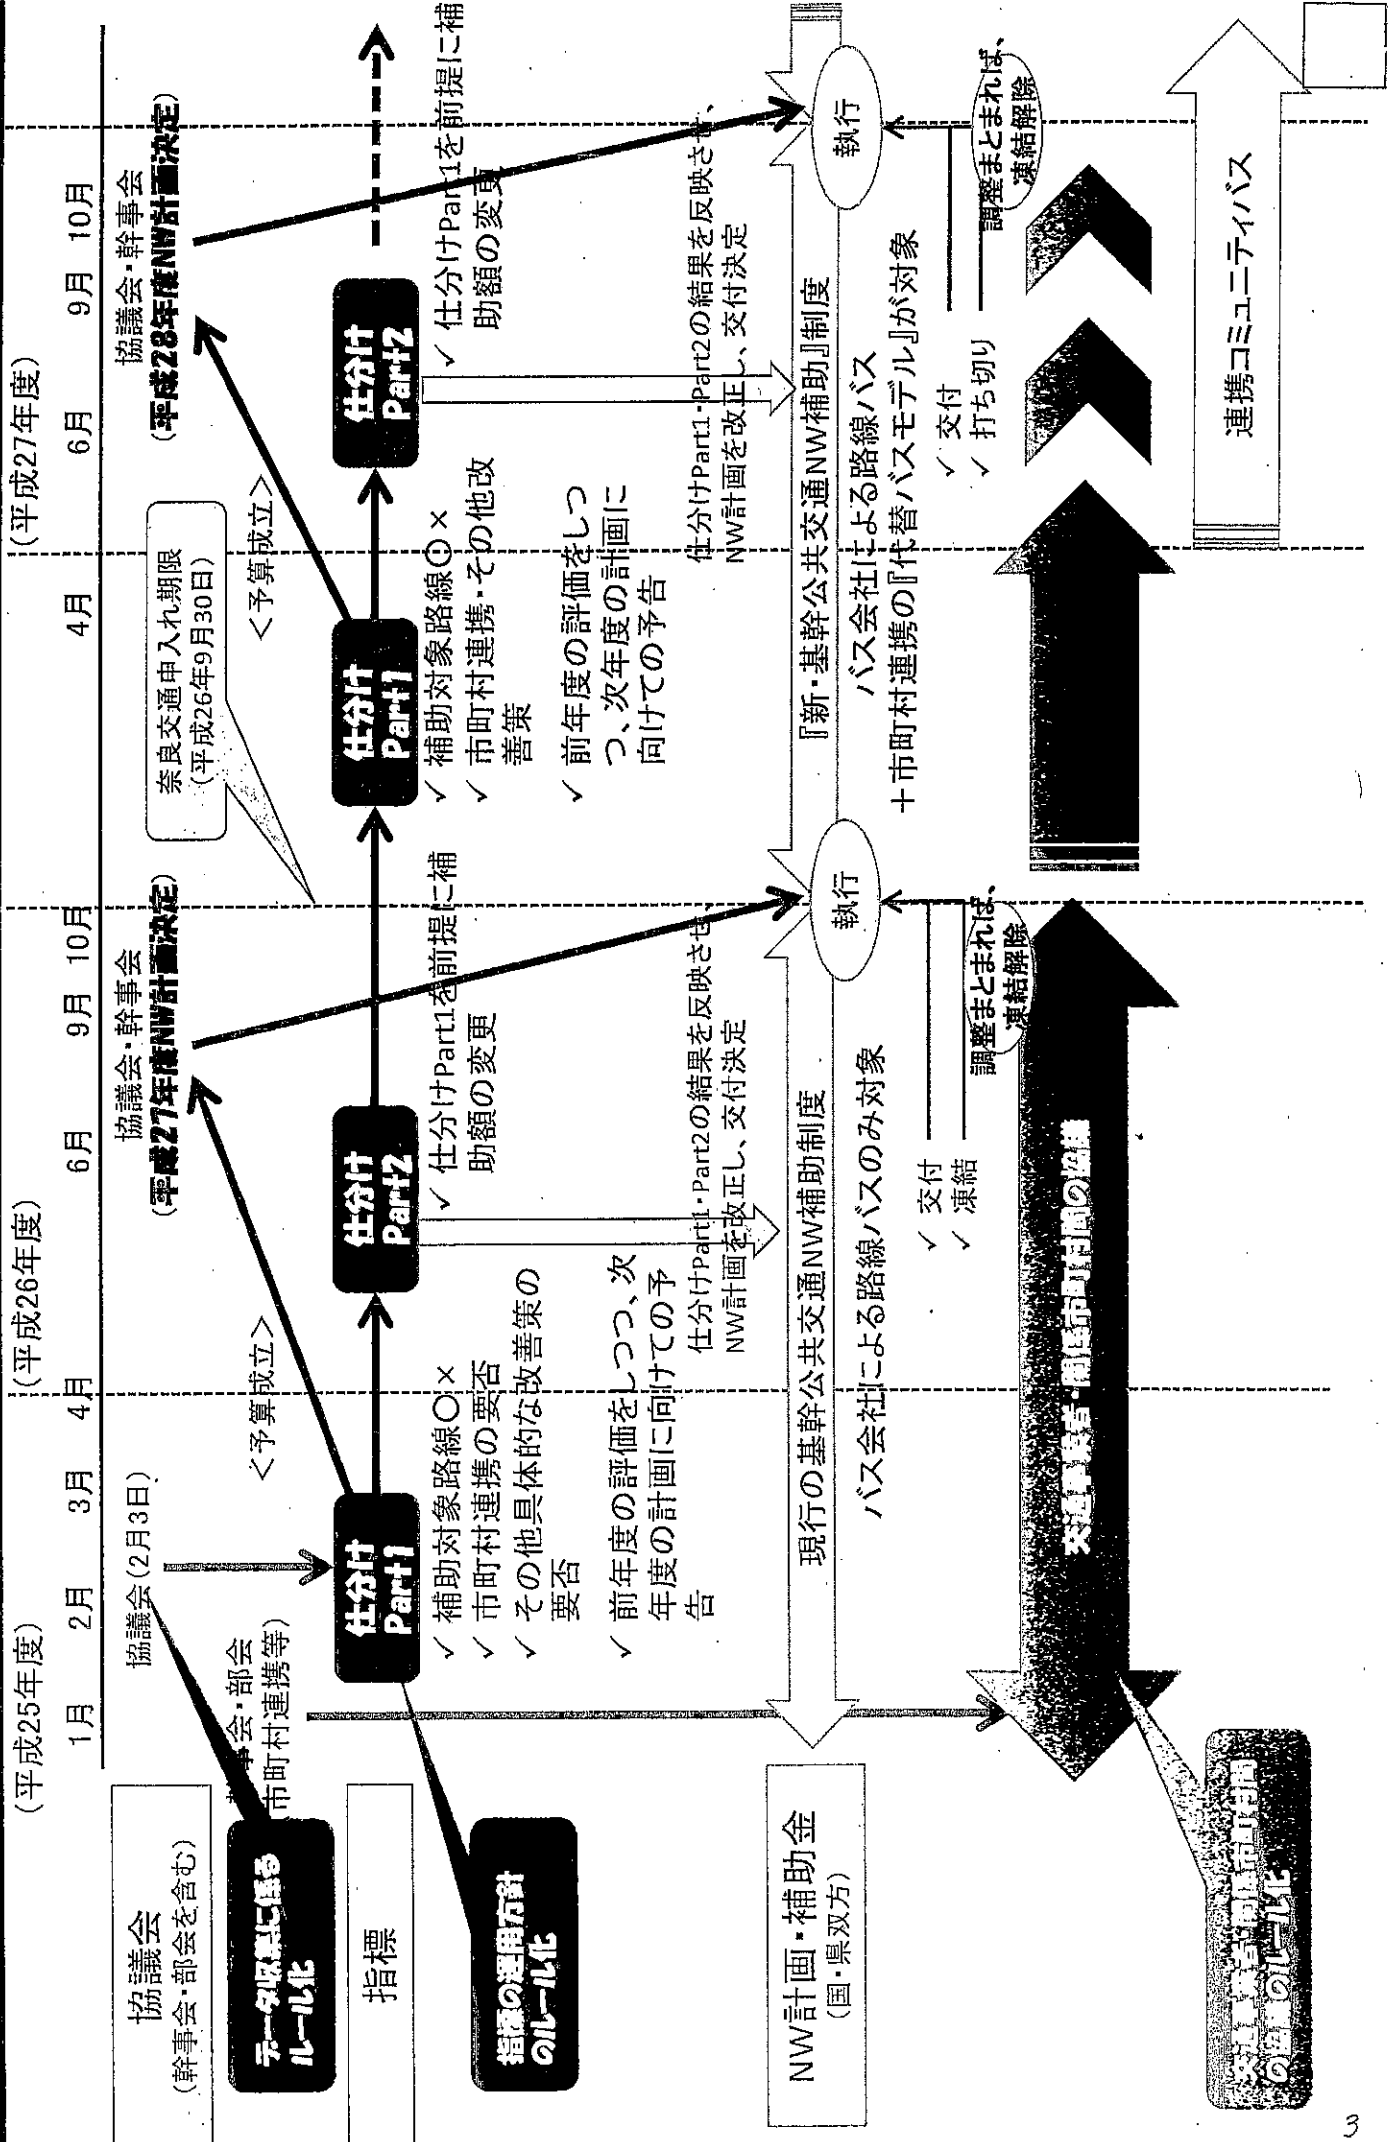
(平成25年度)
1月 2月 3月 4月
(平成26年度)
6月 9月 10月
4月
(平成27年度)
6月 9月 10月

協議会
(幹事会・部会を含む)

データ収集に係るルール化

指標

指標の運用方針のルール化

協議会(2月3日)

幹事会・部会
(市町村連携等)

仕分け Part1

✓ 補助対象路線○×
✓ 市町村連携の要否
✓ その他具体的な改善策の要否

✓ 前年度の評価をしつつ、次年度の計画に向けての予告

<予算成立>

仕分け Part2

✓ 仕分けPart1を前提に補助額の変更

仕分けPart1・Part2の結果を反映させ、NW計画を改正し、交付決定

協議会・幹事会
(平成27年度NW計画決定)

奈良交通申入れ期限
(平成26年9月30日)

<予算成立>

仕分け Part1

✓ 補助対象路線○×
✓ 市町村連携・その他改善策

✓ 前年度の評価をしつつ、次年度の計画に向けての予告

仕分け Part2

✓ 仕分けPart1を前提に補助額の変更

仕分けPart1・Part2の結果を反映させ、NW計画を改正し、交付決定

協議会・幹事会
(平成28年度NW計画決定)

NW計画・補助金
(国・県双方)

現行の基幹公共交通NW補助制度

バス会社による路線バスのみ対象

✓ 交付
✓ 凍結

執行

調整まとまれば、凍結解除

『新・基幹公共交通NW補助』制度

バス会社による路線バス
+市町村連携の『代替バスモデル』が対象

✓ 交付
✓ 打ち切り

執行

調整まとまれば、凍結解除

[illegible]

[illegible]のルール化

連携コミュニティバス

3